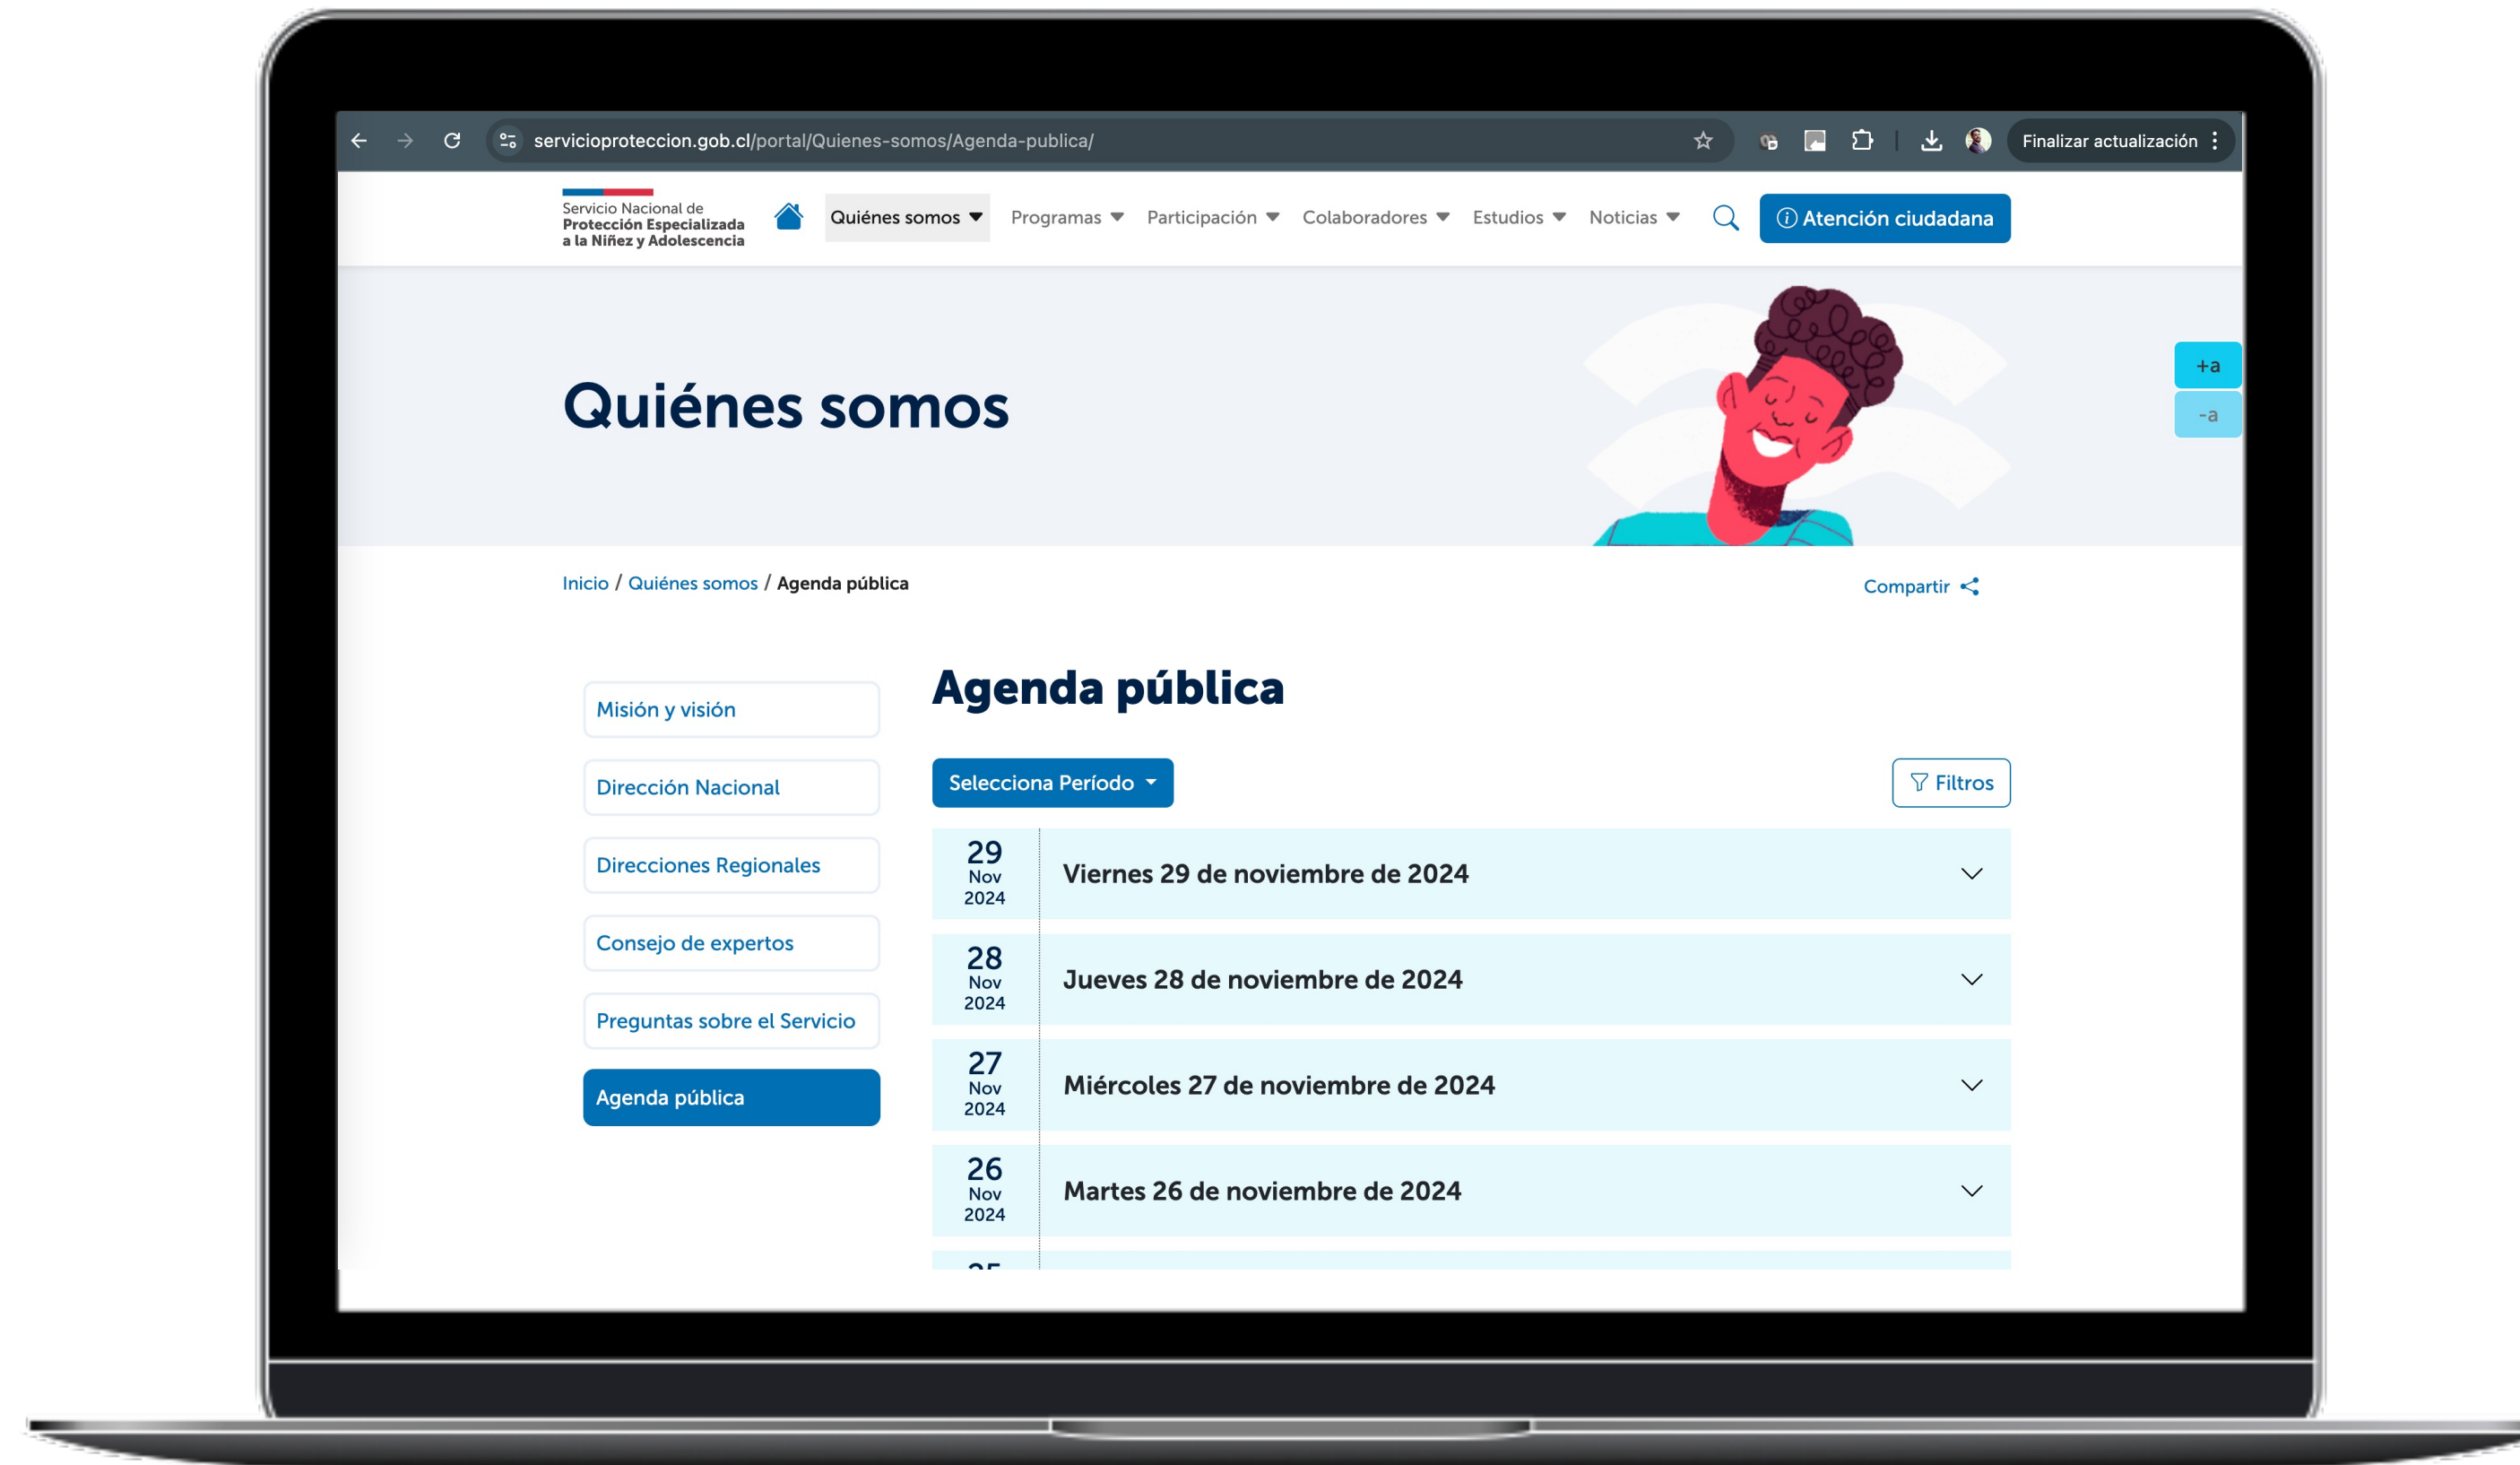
servicioproteccion.gob.cl/portal/Quienes-somos/Agenda-publica/

Finalizar actualización

Servicio Nacional de Protección Especializada a la Niñez y Adolescencia

Quiénes somos Programas Participación Colaboradores Estudios Noticias

Atención ciudadana

+a
-a

Quiénes somos

Inicio / Quiénes somos / Agenda pública

Compartir

Misión y visión

Dirección Nacional

Direcciones Regionales

Consejo de expertos

Preguntas sobre el Servicio

Agenda pública

Agenda pública

Selecciona Período

Filtros

29 Nov 2024 Viernes 29 de noviembre de 2024

28 Nov 2024 Jueves 28 de noviembre de 2024

27 Nov 2024 Miércoles 27 de noviembre de 2024

26 Nov 2024 Martes 26 de noviembre de 2024

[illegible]